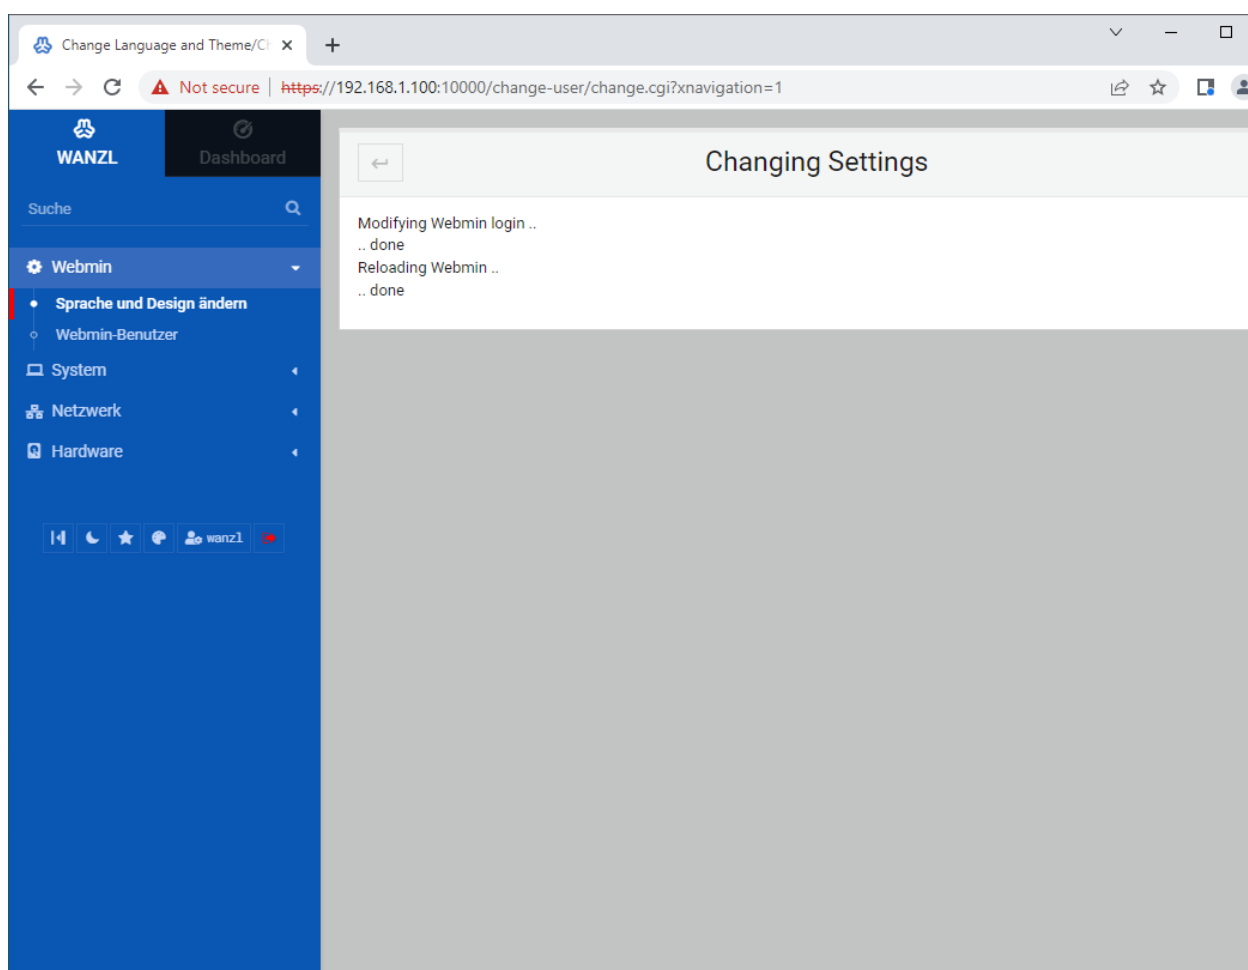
Change Language and Theme/Ch ×
+

Not secure | https://192.168.1.100:10000/change-user/change.cgi?xnavigation=1

WANZL
Dashboard

Suche

Webmin
Sprache und Design ändern
Webmin-Benutzer
System
Netzwerk
Hardware

wanzl

Changing Settings

Modifying Webmin login ..
.. done
Reloading Webmin ..
.. done